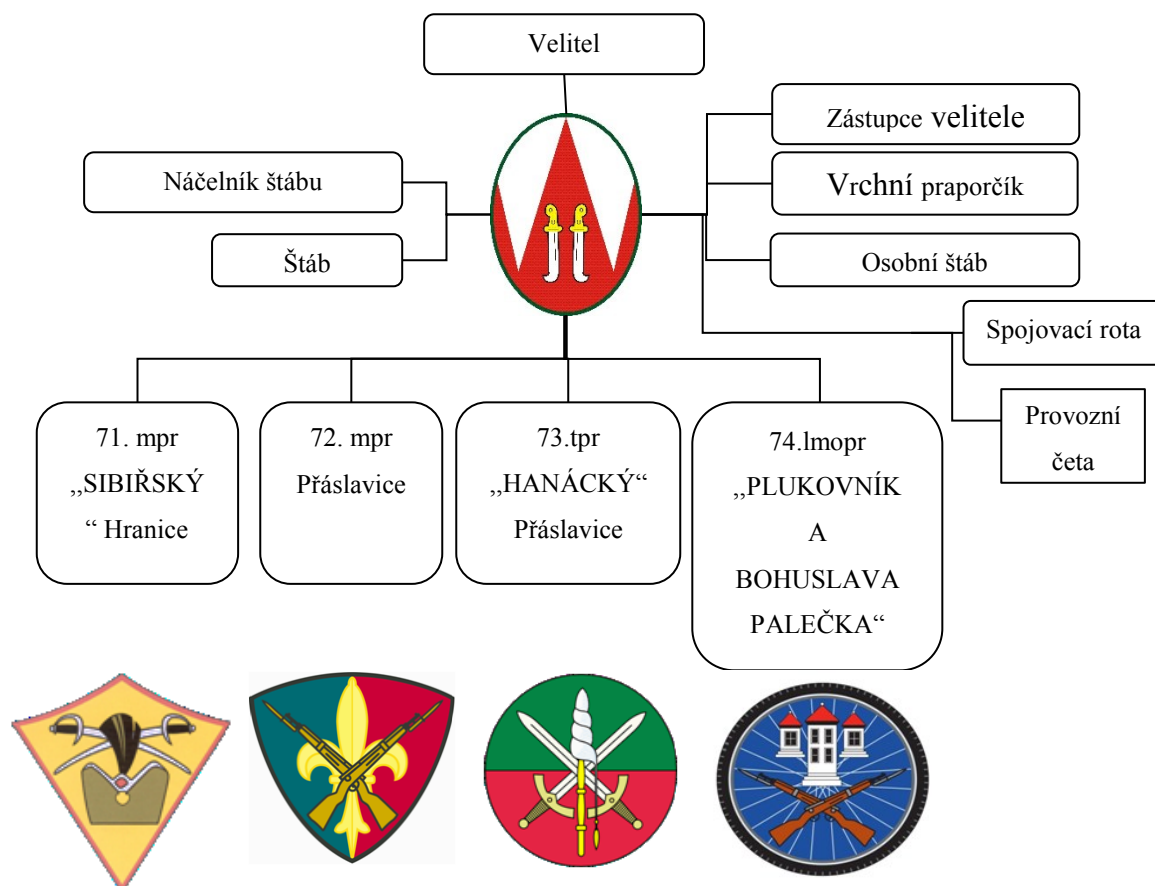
Velitel

Náčelník štábu

Štáb

Zástupce velitele

Vrchní praporčík

Osobní štáb

Spojovací rota

Provozní četa

71. mpr „SIBIŘSKÝ“ Hranice

72. mpr Přáslavice

73.tpr „HANÁCKÝ“ Přáslavice

74.lmopr „PLUKOVNÍK A BOHUSLAVA PALEČKA“